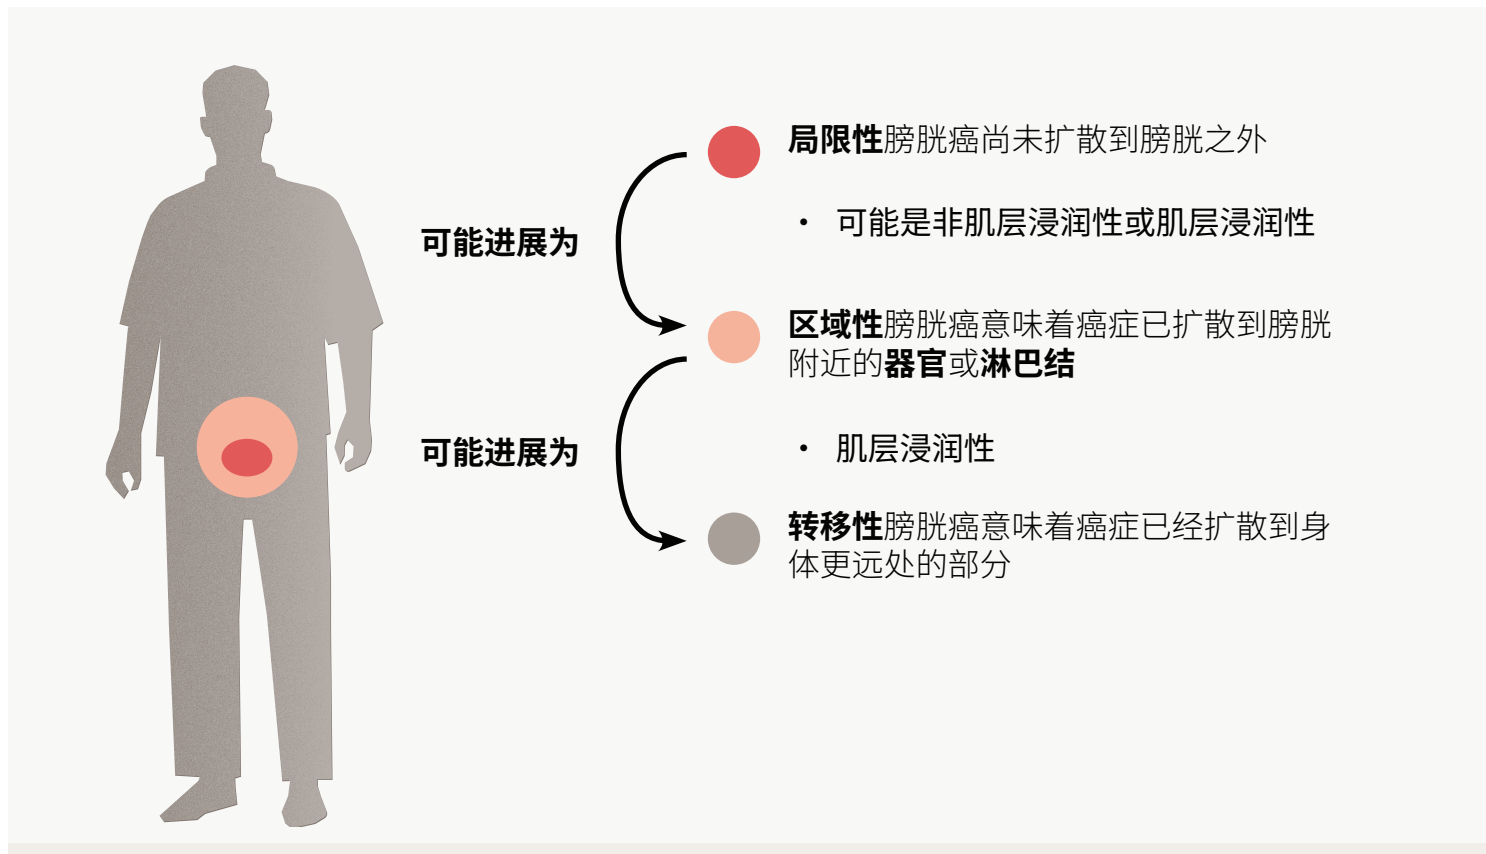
局限性膀胱癌尚未扩散到膀胱之外

• 可能是非肌层浸润性或肌层浸润性

可能进展为

区域性膀胱癌意味着癌症已扩散到膀胱附近的器官或淋巴结

可能进展为

• 肌层浸润性

转移性膀胱癌意味着癌症已经扩散到身体更远处的部分